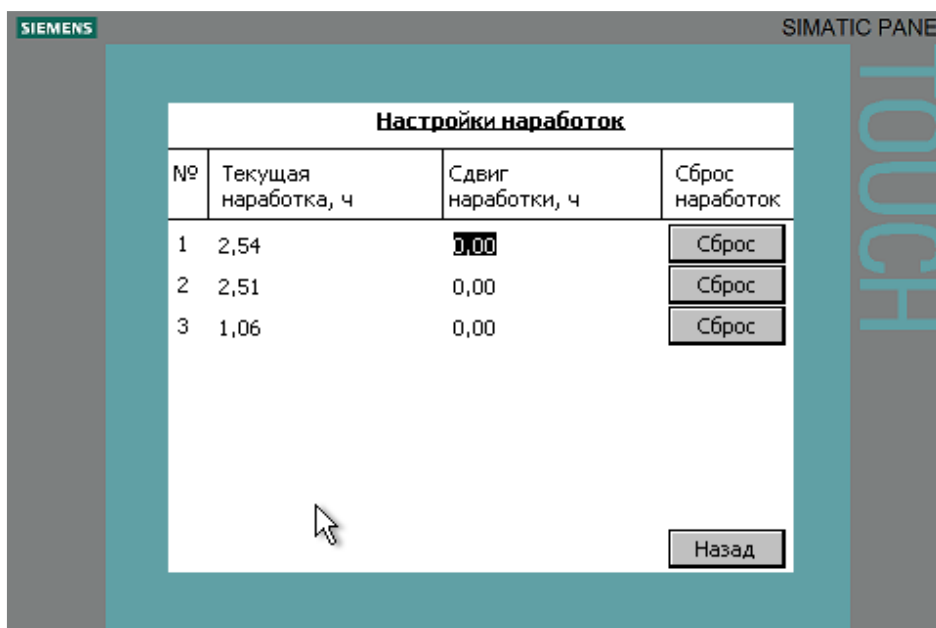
SIEMENS

SIMATIC PANE

TOUCH

Настройки наработок

| № | Текущая наработка, ч | Сдвиг наработки, ч | Сброс наработок |
|---|---|---|---|
| 1 | 2,54 | 0,00 | Сброс |
| 2 | 2,51 | 0,00 | Сброс |
| 3 | 1,06 | 0,00 | Сброс |

Назад